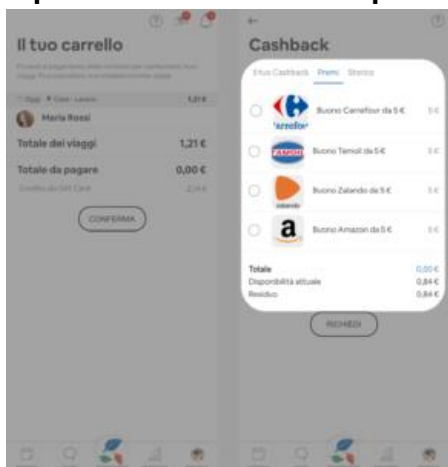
Il tuo carrello

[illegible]

Maria Rossi

Totale dei viaggi 1,21 €

Totale da pagare 0,00 €

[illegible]

CONFERMA

Cashback

Il tuo Cashback Premi Storico

Buono Carrefour da 5 € 5 €

Buono Tamoil da 5 € 5 €

Buono Zalando da 5 € 5 €

a

Buono Amazon da 5 € 5 €

Totale 0,00 €
Disponibilità attuale 0,84 €
Residuo 0,84 €

RICHIEDI